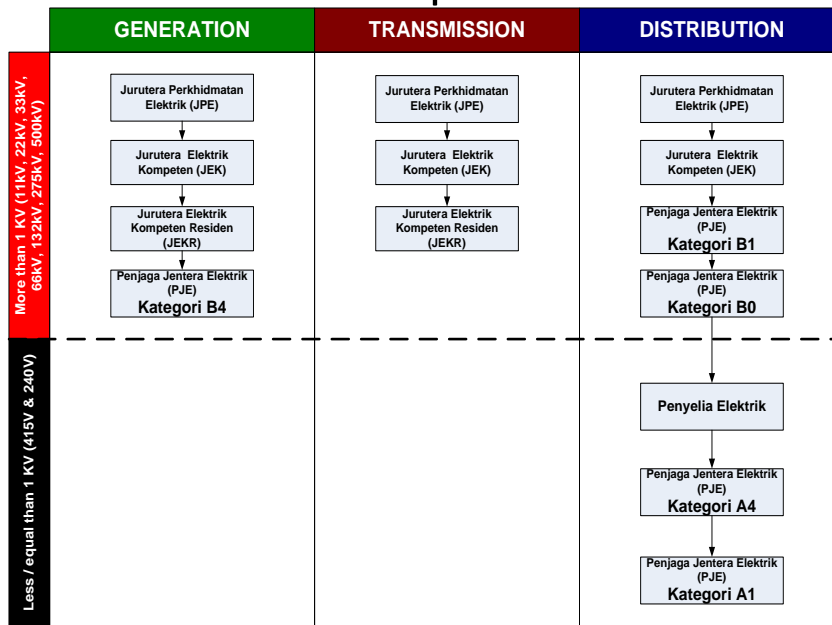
GENERATION

TRANSMISSION

DISTRIBUTION

More than 1 KV (11kV, 22kV, 33kV, 66kV, 132kV, 275kV, 500kV)

Jurutera Perkhidmatan Elektrik (JPE)

Jurutera Elektrik Kompeten (JEK)

Jurutera Elektrik Kompeten Residen (JEKR)

Penjaga Jentera Elektrik (PJE)
Kategori B4

Jurutera Perkhidmatan Elektrik (JPE)

Jurutera Elektrik Kompeten (JEK)

Jurutera Elektrik Kompeten Residen (JEKR)

Jurutera Perkhidmatan Elektrik (JPE)

Jurutera Elektrik Kompeten (JEK)

Penjaga Jentera Elektrik (PJE)
Kategori B1

Penjaga Jentera Elektrik (PJE)
Kategori B0

Less / equal than 1 KV (415V & 240V)

Penyelia Elektrik

Penjaga Jentera Elektrik (PJE)
Kategori A4

Penjaga Jentera Elektrik (PJE)
Kategori A1